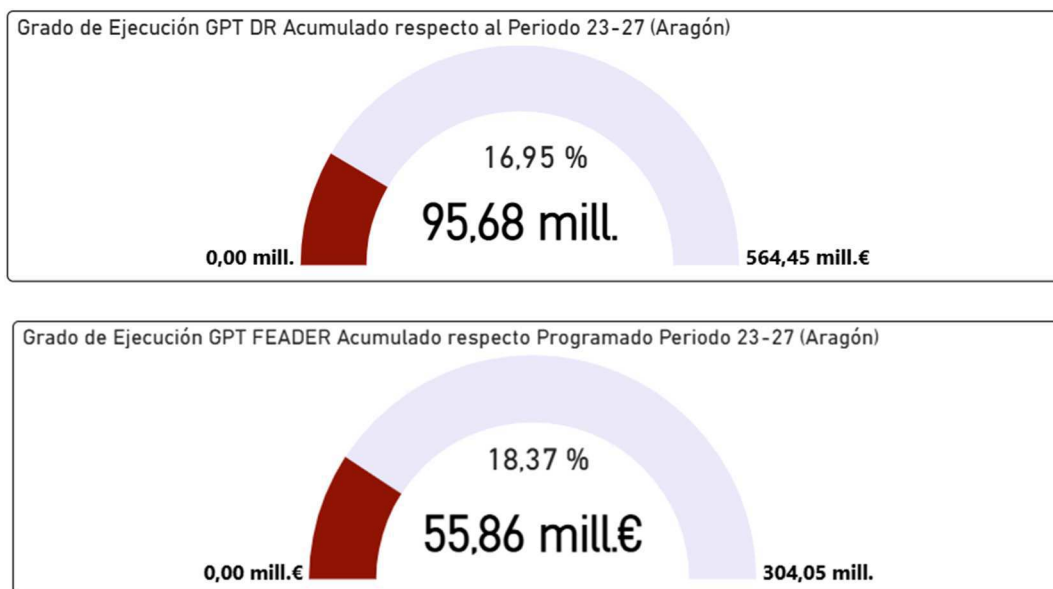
Grado de Ejecución GPT DR Acumulado respecto al Periodo 23-27 (Aragón)

16,95 %

95,68 mill.

0,00 mill.

564,45 mill.€

Grado de Ejecución GPT FEADER Acumulado respecto Programado Periodo 23-27 (Aragón)

18,37 %

55,86 mill.€

0,00 mill.€

304,05 mill.